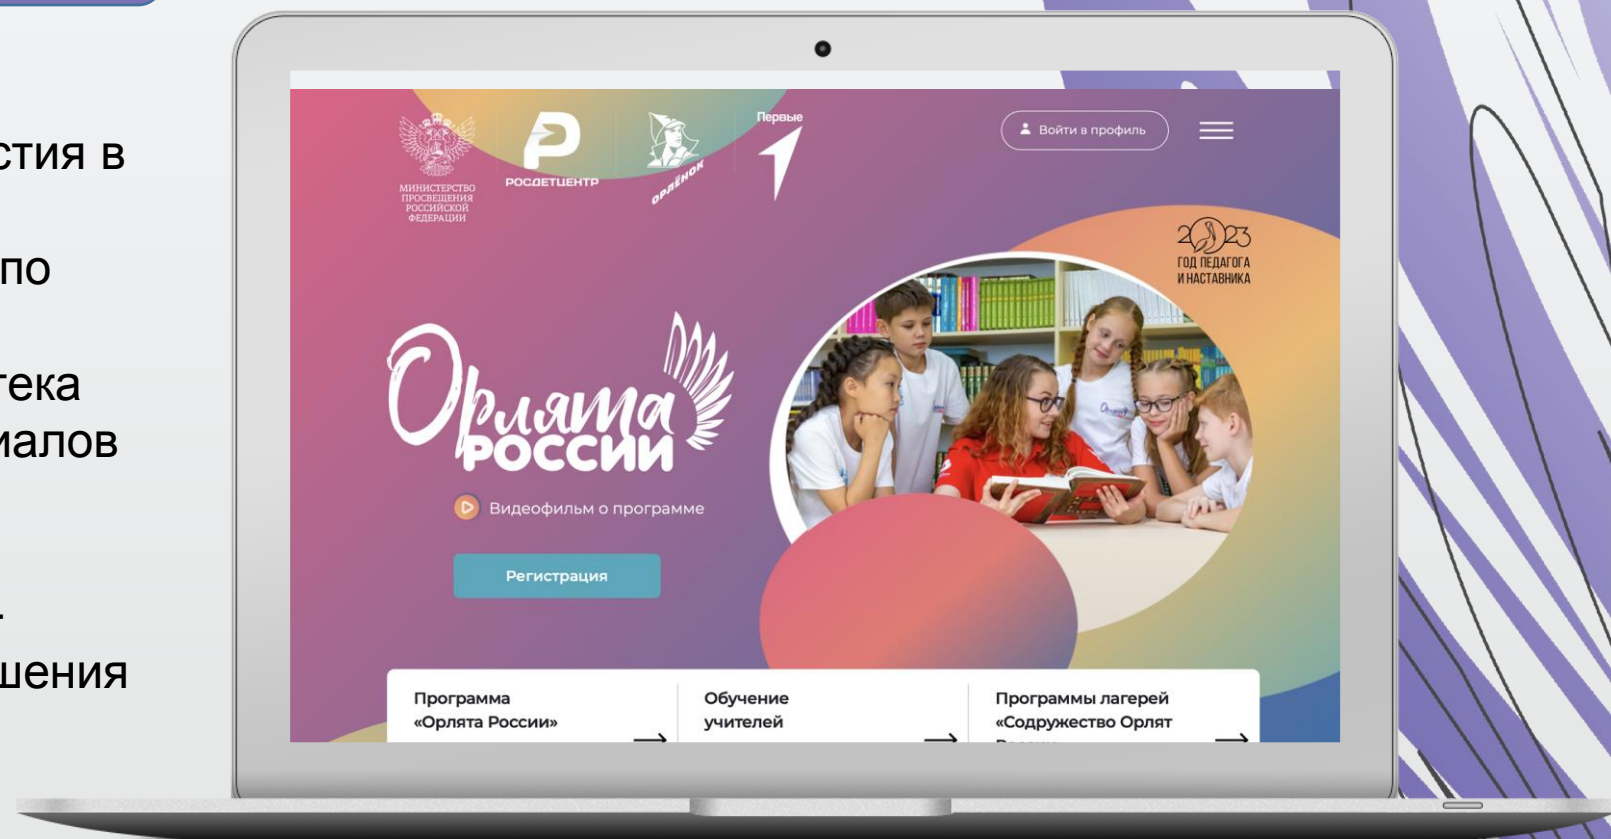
стия в

по

тека
иалов

.
шения

МИНИСТЕРСТВО ПРОСВЕЩЕНИЯ РОССИЙСКОЙ ФЕДЕРАЦИИ

РОСДЕТЦЕНТР

ОРЛЁНОК

Первые

Войти в профиль

2023
ГОД ПЕДАГОГА И НАСТАВНИКА

Орлята РОССИИ

Видеофильм о программе

Регистрация

Программа «Орлята России»

Обучение учителей

Программы лагерей «Содружество Орлят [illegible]